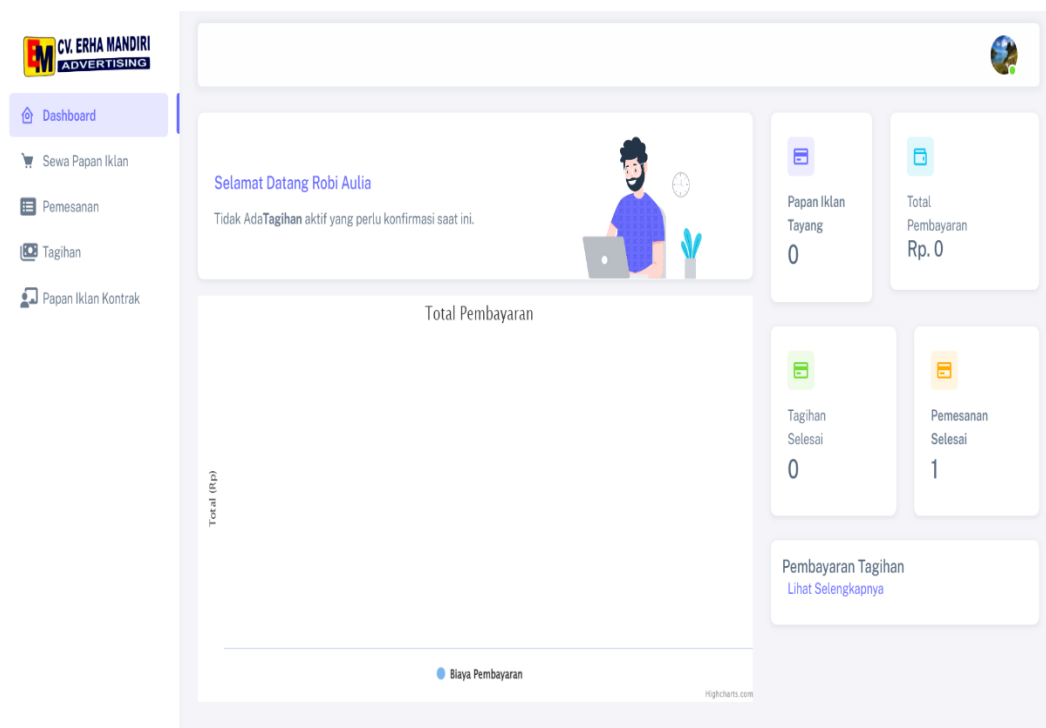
EM CV. ERHA MANDIRI
ADVERTISING

Dashboard

Sewa Papan Iklan

Pemesanan

Tagihan

Papan Iklan Kontrak

Selamat Datang Robi Aulia

Tidak AdaTagihan aktif yang perlu konfirmasi saat ini.

Papan Iklan Tayang
0

Total Pembayaran
Rp. 0

Total Pembayaran

Total (Rp)

Biaya Pembayaran

Highcharts.com

Tagihan Selesai
0

Pemesanan Selesai
1

Pembayaran Tagihan
Lihat Selengkapnya